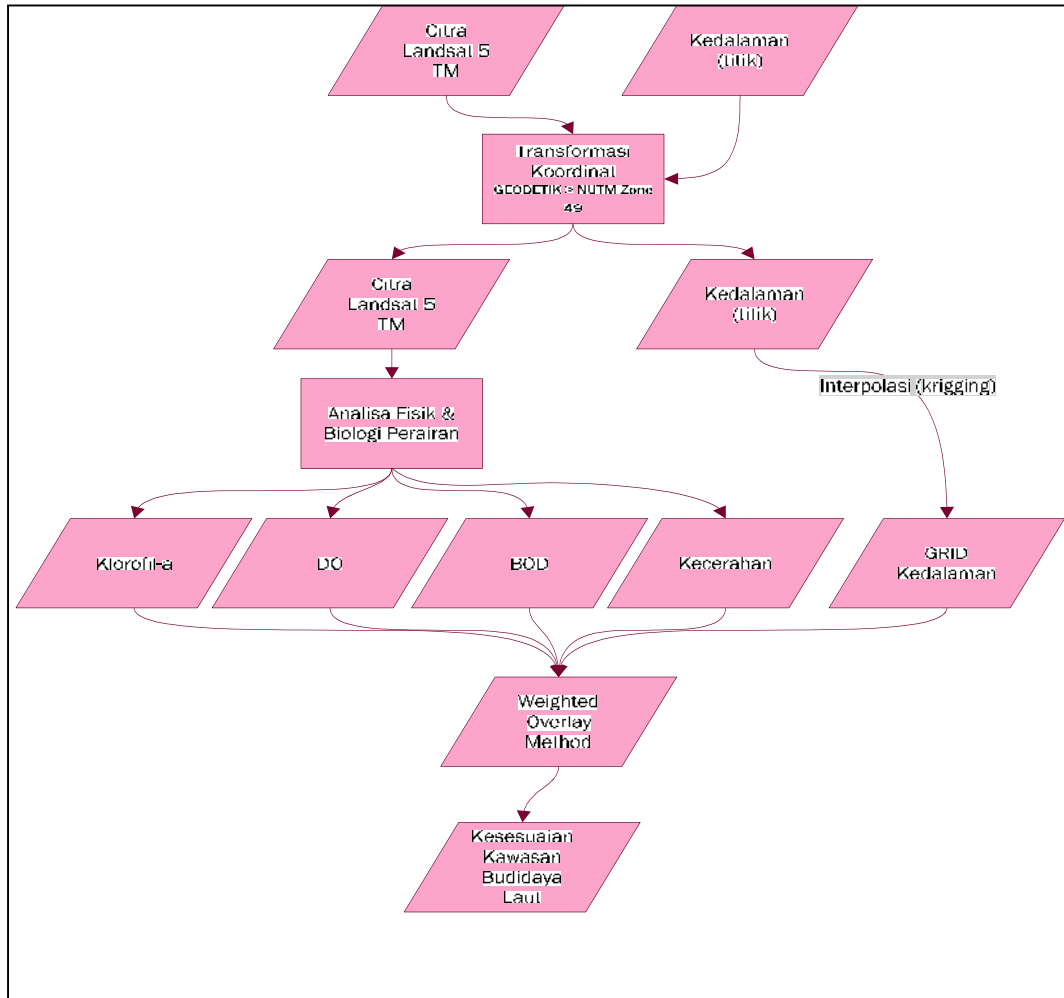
Citra Landsat 5 TM

Kedalaman (titik)

Transformasi Koordinat GEODETIK > NUTM Zone 49

Citra Landsat 5 TM

Kedalaman (titik)

Interpolasi (krigging)

Analisa Fisik & Biologi Perairan

Klorofil-a

DO

BOD

Kecerahan

GRID Kedalaman

Weighted Overlay Method

Kesesuaian Kawasan Budidaya Laut